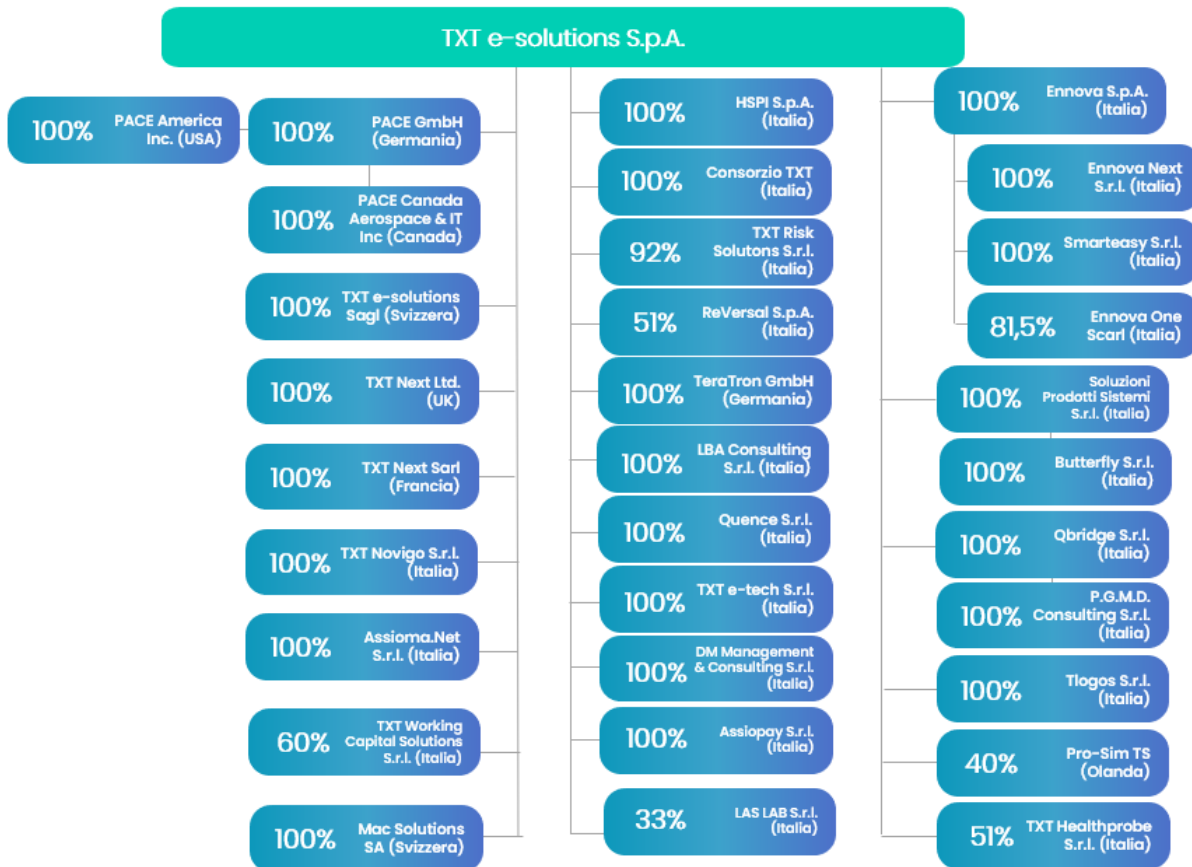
TXT e-solutions S.p.A.

100% PACE America Inc. (USA)

100% PACE GmbH (Germania)

100% PACE Canada Aerospace & IT Inc (Canada)

100% TXT e-solutions Sagl (Svizzera)

100% TXT Next Ltd. (UK)

100% TXT Next Sarl (Francia)

100% TXT Novigo S.r.l. (Italia)

100% Assioma.Net S.r.l. (Italia)

60% TXT Working Capital Solutions S.r.l. (Italia)

100% Mac Solutions SA (Svizzera)

100% HSPI S.p.A. (Italia)

100% Consorzio TXT (Italia)

92% TXT Risk Solutons S.r.l. (Italia)

51% ReVersal S.p.A. (Italia)

100% TeraTron GmbH (Germania)

100% LBA Consulting S.r.l. (Italia)

100% Quence S.r.l. (Italia)

100% TXT e-tech S.r.l. (Italia)

100% DM Management & Consulting S.r.l. (Italia)

100% Assiopay S.r.l. (Italia)

33% LAS LAB S.r.l. (Italia)

100% Ennova S.p.A. (Italia)

100% Ennova Next S.r.l. (Italia)

100% Smarteasy S.r.l. (Italia)

81,5% Ennova One Scarl (Italia)

100% Soluzioni Prodotti Sistemi S.r.l. (Italia)

100% Butterfly S.r.l. (Italia)

100% Qbridge S.r.l. (Italia)

100% P.G.M.D. Consulting S.r.l. (Italia)

100% Tlogos S.r.l. (Italia)

40% Pro-Sim TS (Olanda)

51% TXT Healthprobe S.r.l. (Italia)